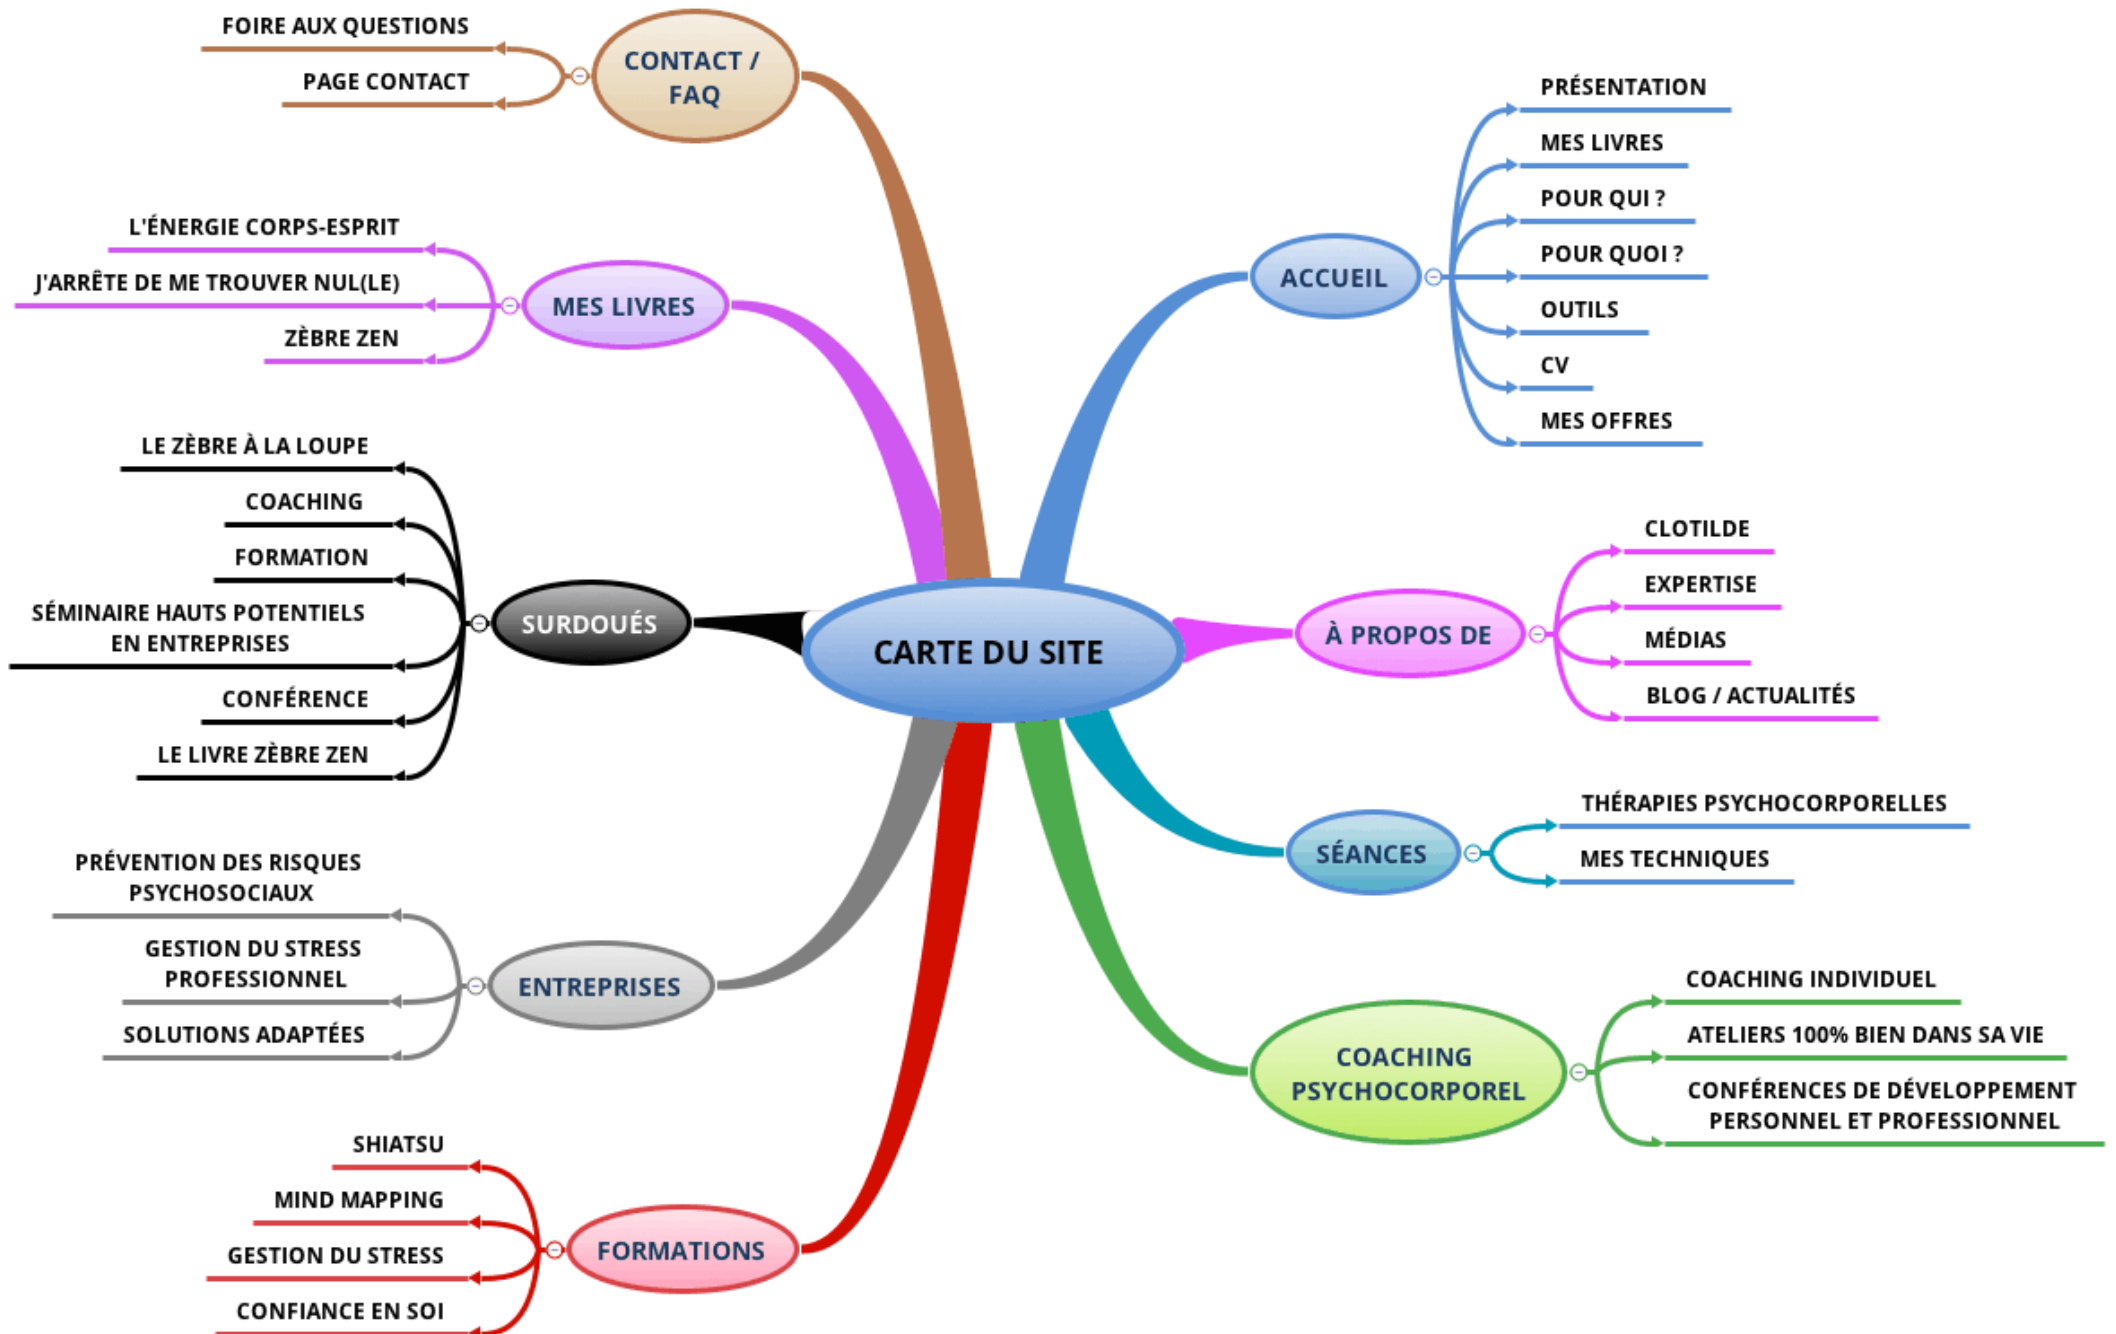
CARTE DU SITE

CONTACT / FAQ
FOIRE AUX QUESTIONS
PAGE CONTACT

MES LIVRES
L'ÉNERGIE CORPS-ESPRIT
J'ARRÊTE DE ME TROUVER NUL(LE)
ZÈBRE ZEN

SURDOUÉS
LE ZÈBRE À LA LOUPE
COACHING
FORMATION
SÉMINAIRE HAUTS POTENTIELS EN ENTREPRISES
CONFÉRENCE
LE LIVRE ZÈBRE ZEN

ENTREPRISES
PRÉVENTION DES RISQUES PSYCHOSOCIAUX
GESTION DU STRESS PROFESSIONNEL
SOLUTIONS ADAPTÉES

FORMATIONS
SHIATSU
MIND MAPPING
GESTION DU STRESS
CONFIANCE EN SOI

ACCUEIL
PRÉSENTATION
MES LIVRES
POUR QUI ?
POUR QUOI ?
OUTILS
CV
MES OFFRES

À PROPOS DE
CLOTILDE
EXPERTISE
MÉDIAS
BLOG / ACTUALITÉS

SÉANCES
THÉRAPIES PSYCHOCORPORELLES
MES TECHNIQUES

COACHING PSYCHOCORPOREL
COACHING INDIVIDUEL
ATELIERS 100% BIEN DANS SA VIE
CONFÉRENCES DE DÉVELOPPEMENT PERSONNEL ET PROFESSIONNEL